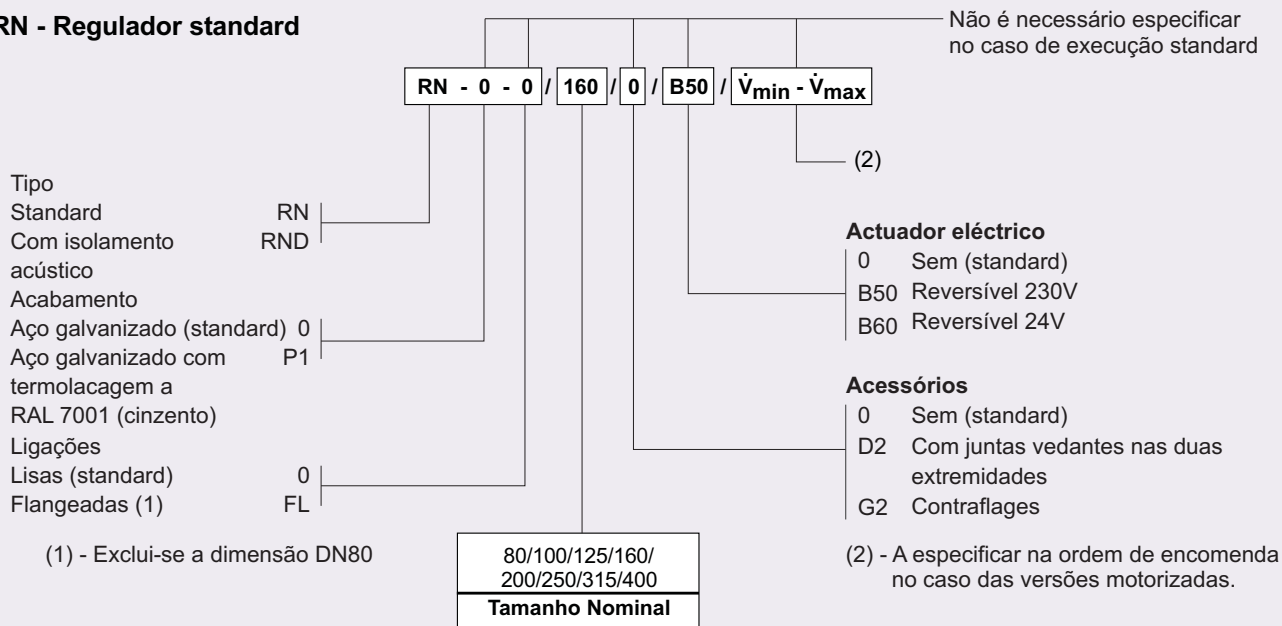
RN - Regulador standard

Não é necessário especificar no caso de execução standard

RN - 0 - 0 / 160 / 0 / B50 / $\dot{V}_{min}$ - $\dot{V}_{max}$

(2)

Tipo
Standard RN
Com isolamento acústico RND

Acabamento
Aço galvanizado (standard) 0
Aço galvanizado com termolacagem a RAL 7001 (cinzento) P1

Ligações
Lisas (standard) 0
Flangeadas (1) FL

(1) - Exclui-se a dimensão DN80

Actuador eléctrico
0 Sem (standard)
B50 Reversível 230V
B60 Reversível 24V

Acessórios
0 Sem (standard)
D2 Com juntas vedantes nas duas extremidades
G2 Contraflages

80/100/125/160/ 200/250/315/400
Tamanho Nominal

(2) - A especificar na ordem de encomenda no caso das versões motorizadas.